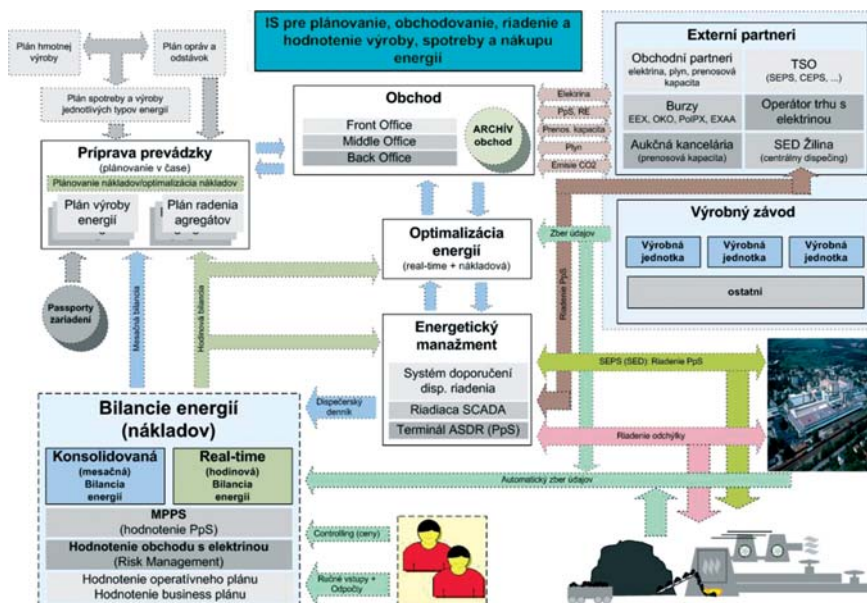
IS pre plánovanie, obchodovanie, riadenie a hodnotenie výroby, spotreby a nákupu energií

Plán hmotnej výroby

Plán opráv a odstávok

Plán spotreby a výroby jednotlivých typov energií

Príprava prevádzky
(plánovanie v čase)
Plánovanie nákladov/optimalizácia nákladov
Plán výroby energií
Plán radenia agregátov

Passporty zariadení

Mesačná bilancia

Hodinová bilancia

Obchod
Front Office
Middle Office
Back Office
ARCHÍV obchod

Elektrina
PpS, RE
Prenos. kapacita
Plyn
Emisie CO2

Externí partneri
Obchodní partneri
elektrina, plyn, prenosová kapacita
TSO
(SEPS, CEPS, ...)
Burzy
EEX, OKO, PolPX, EXAA
Operátor trhu s elektrinou
Aukčná kancelária
(prenosová kapacita)
SED Žilina
(centrálny dispečing)

Zber údajov

Riadenie PpS

Optimalizácia energií
(real-time + nákladová)

Výrobný závod
Výrobná jednotka
Výrobná jednotka
Výrobná jednotka
ostatní

Energetický manažment
Systém doporučení disp. riadenia
Riadiaca SCADA
Terminál ASDR (PpS)

SEPS (SED): Riadenie PpS

Dispečerský denník

Riadenie odchýlky

Bilancie energií (nákladov)
Konsolidovaná
(mesačná)
Bilancia energií
Real-time
(hodinová)
Bilancia energií
MPPS
(hodnotenie PpS)
Hodnotenie obchodu s elektrinou
(Risk Management)
Hodnotenie operatívneho plánu
Hodnotenie business plánu

Automatický zber údajov

Controlling (ceny)

Ručné vstupy + Odpočty